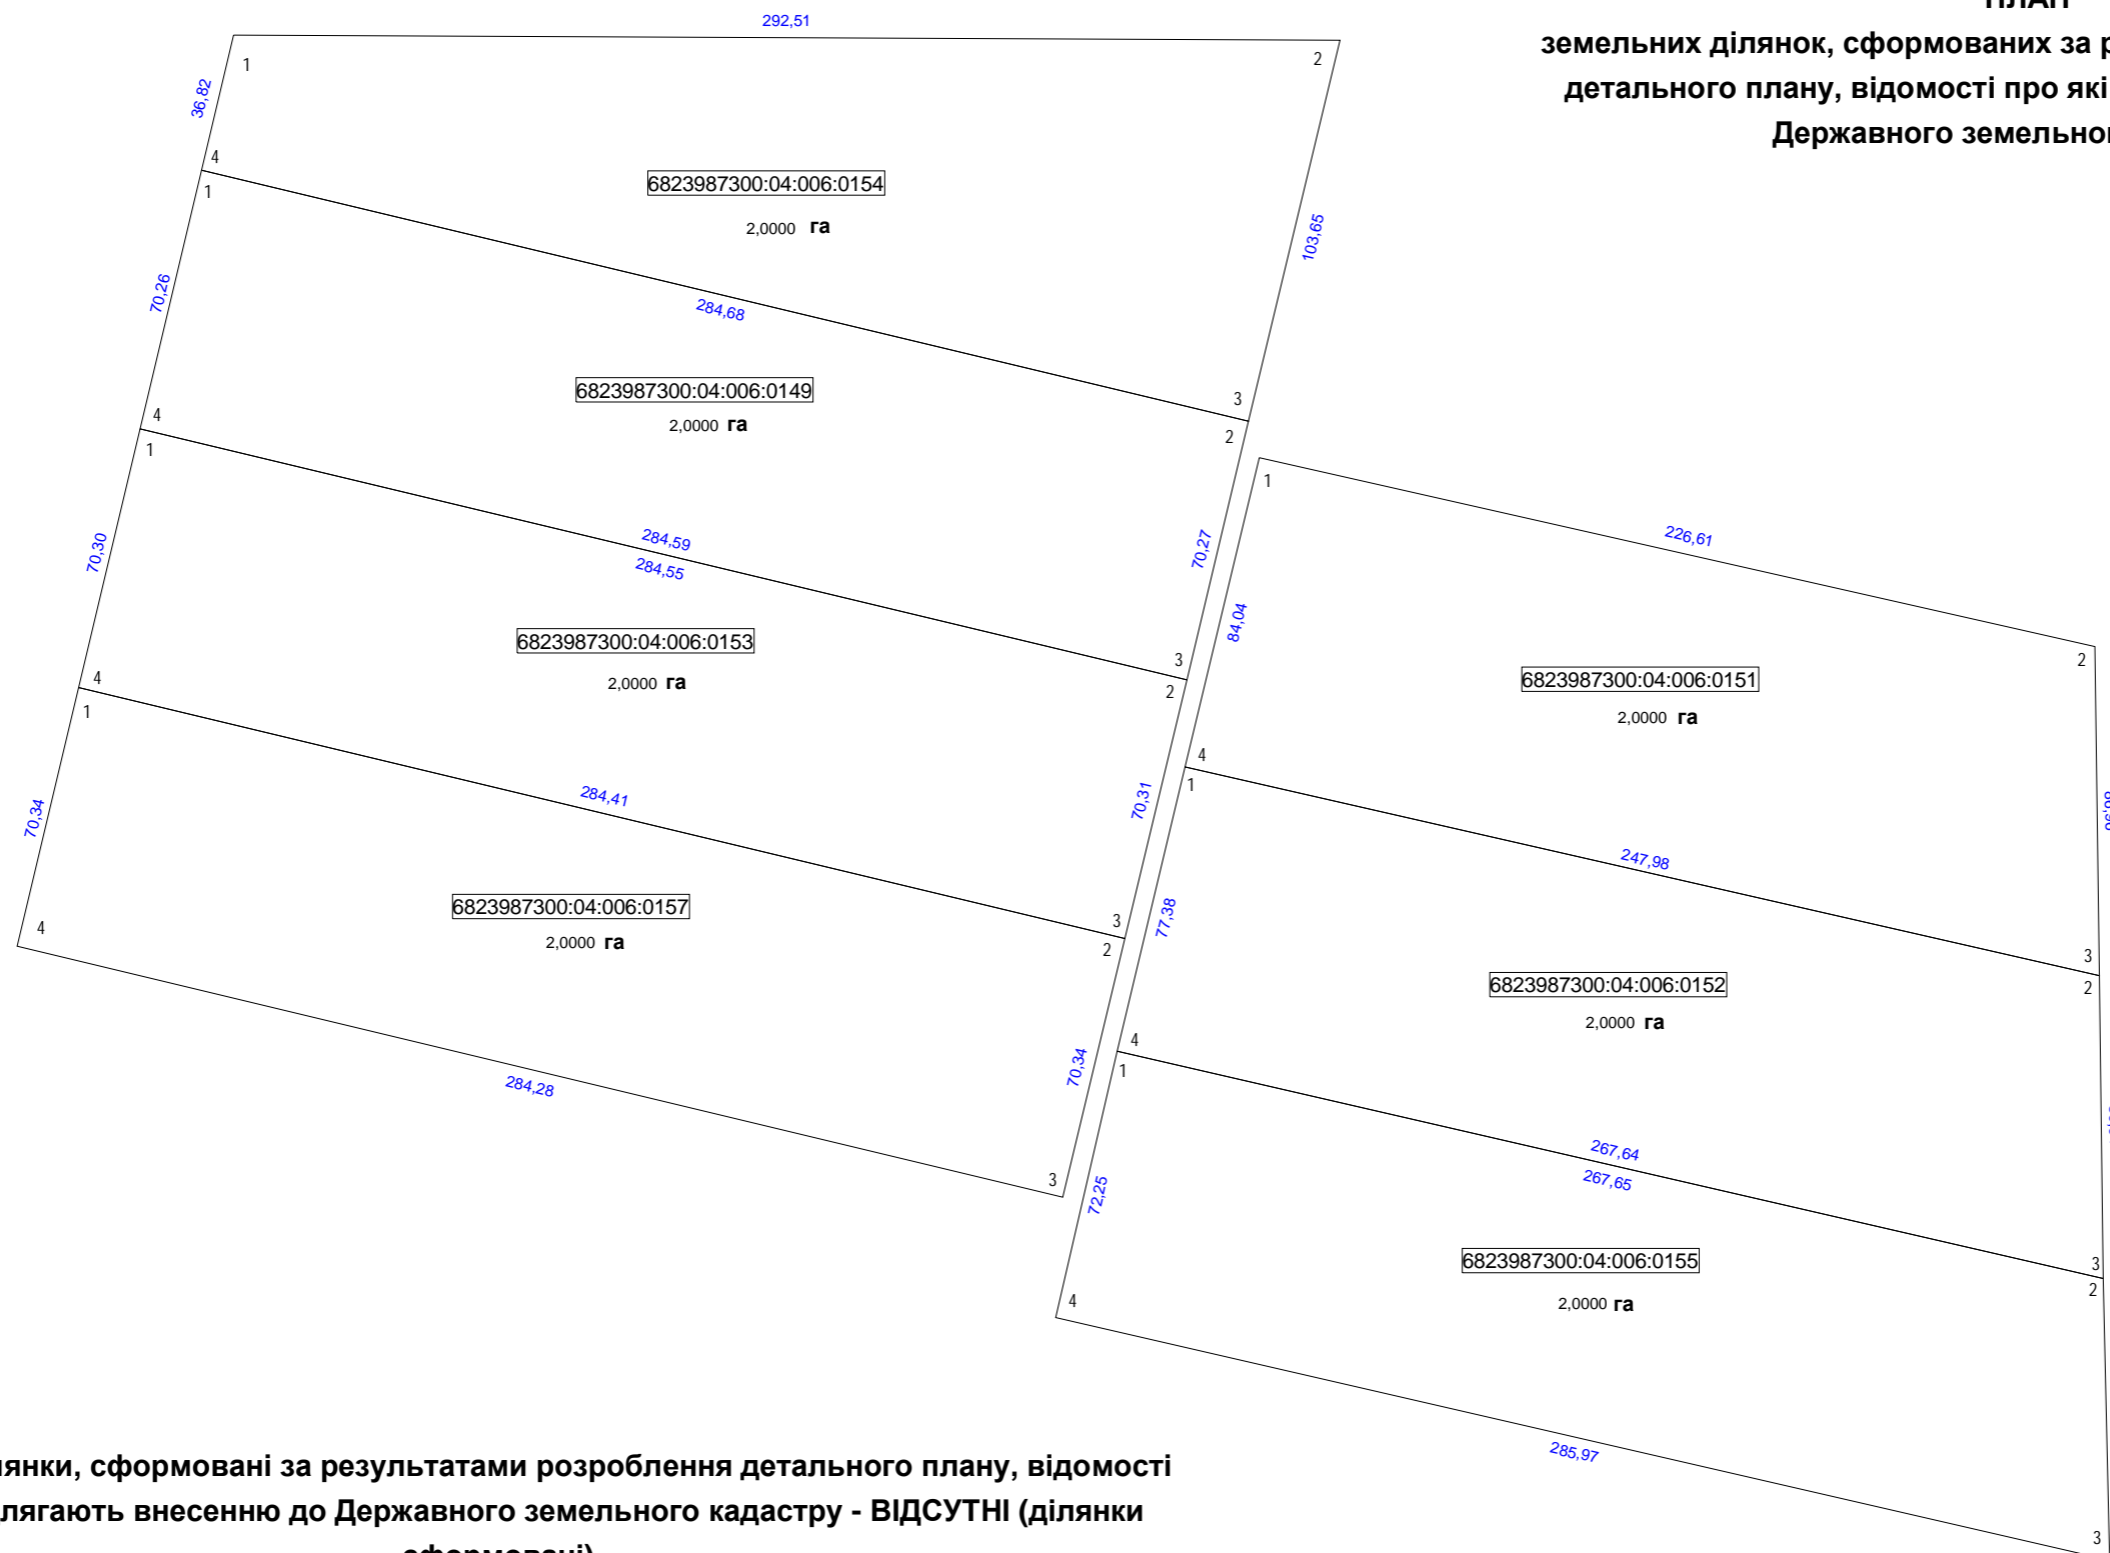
ПЛАН
земельних ділянок, сформованих за р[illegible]
детального плану, відомості про які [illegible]
Державного земельно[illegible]

292,51
1
2
36,82
4
1
6823987300:04:006:0154
2,0000 га
103,65
70,26
284,68
6823987300:04:006:0149
2,0000 га
4
3
1
2
70,30
284,59
284,55
70,27
6823987300:04:006:0153
2,0000 га
4
3
1
2
70,34
284,41
70,31
6823987300:04:006:0157
2,0000 га
4
3
2
284,28
70,34
3

1
226,61
84,04
2
6823987300:04:006:0151
2,0000 га
4
1
247,98
77,38
3
2
6823987300:04:006:0152
2,0000 га
4
1
267,64
267,65
72,25
3
2
6823987300:04:006:0155
2,0000 га
4
285,97
3

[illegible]лянки, сформовані за результатами розроблення детального плану, відомості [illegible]лягають внесенню до Державного земельного кадастру - ВІДСУТНІ (ділянки сформовані)